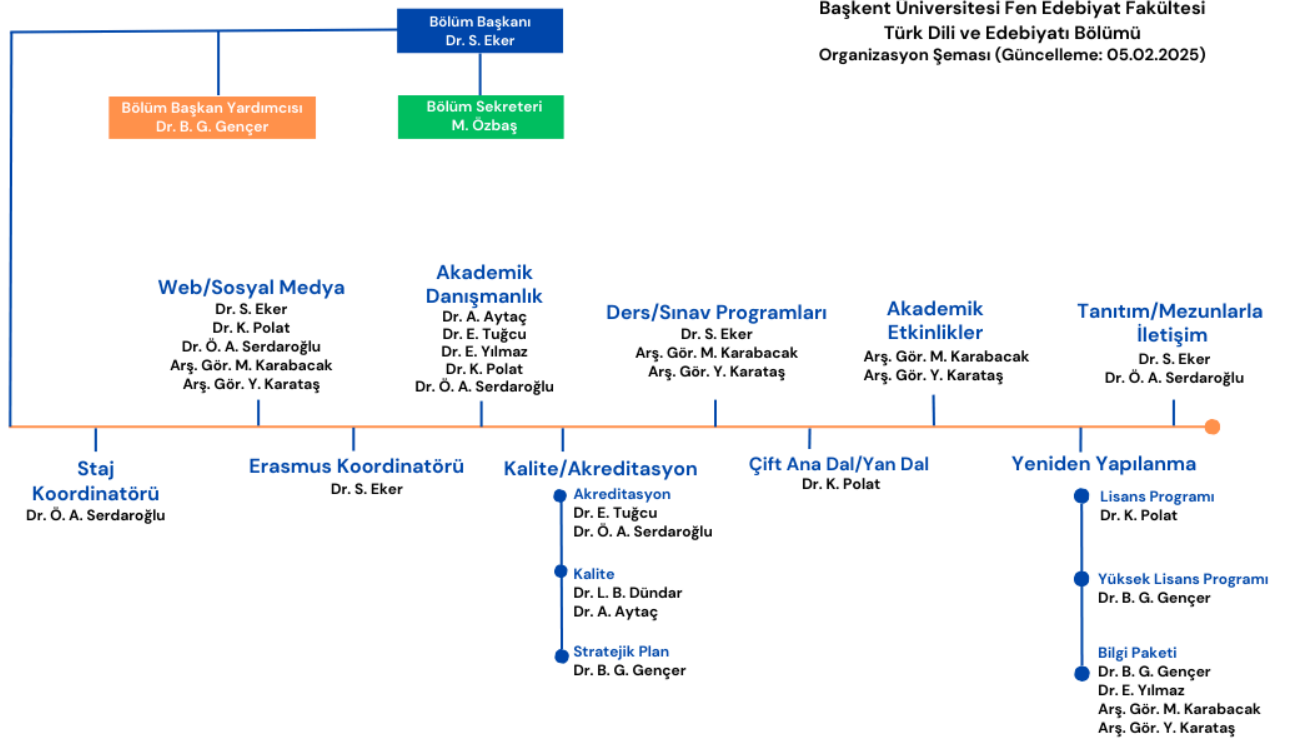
Başkent Üniversitesi Fen Edebiyat Fakültesi
Türk Dili ve Edebiyatı Bölümü
Organizasyon Şeması (Güncelleme: 05.02.2025)

Bölüm Başkanı
Dr. S. Eker

Bölüm Başkan Yardımcısı
Dr. B. G. Gençer

Bölüm Sekreteri
M. Özbaş

Web/Sosyal Medya
Dr. S. Eker
Dr. K. Polat
Dr. Ö. A. Serdaroğlu
Arş. Gör. M. Karabacak
Arş. Gör. Y. Karataş

Akademik Danışmanlık
Dr. A. Aytaç
Dr. E. Tuğcu
Dr. E. Yılmaz
Dr. K. Polat
Dr. Ö. A. Serdaroğlu

Ders/Sınav Programları
Dr. S. Eker
Arş. Gör. M. Karabacak
Arş. Gör. Y. Karataş

Akademik Etkinlikler
Arş. Gör. M. Karabacak
Arş. Gör. Y. Karataş

Tanıtım/Mezunlarla İletişim
Dr. S. Eker
Dr. Ö. A. Serdaroğlu

Staj Koordinatörü
Dr. Ö. A. Serdaroğlu

Erasmus Koordinatörü
Dr. S. Eker

Kalite/Akreditasyon
Akreditasyon
Dr. E. Tuğcu
Dr. Ö. A. Serdaroğlu
Kalite
Dr. L. B. Dündar
Dr. A. Aytaç
Stratejik Plan
Dr. B. G. Gençer

Çift Ana Dal/Yan Dal
Dr. K. Polat

Yeniden Yapılanma
Lisans Programı
Dr. K. Polat
Yüksek Lisans Programı
Dr. B. G. Gençer
Bilgi Paketi
Dr. B. G. Gençer
Dr. E. Yılmaz
Arş. Gör. M. Karabacak
Arş. Gör. Y. Karataş